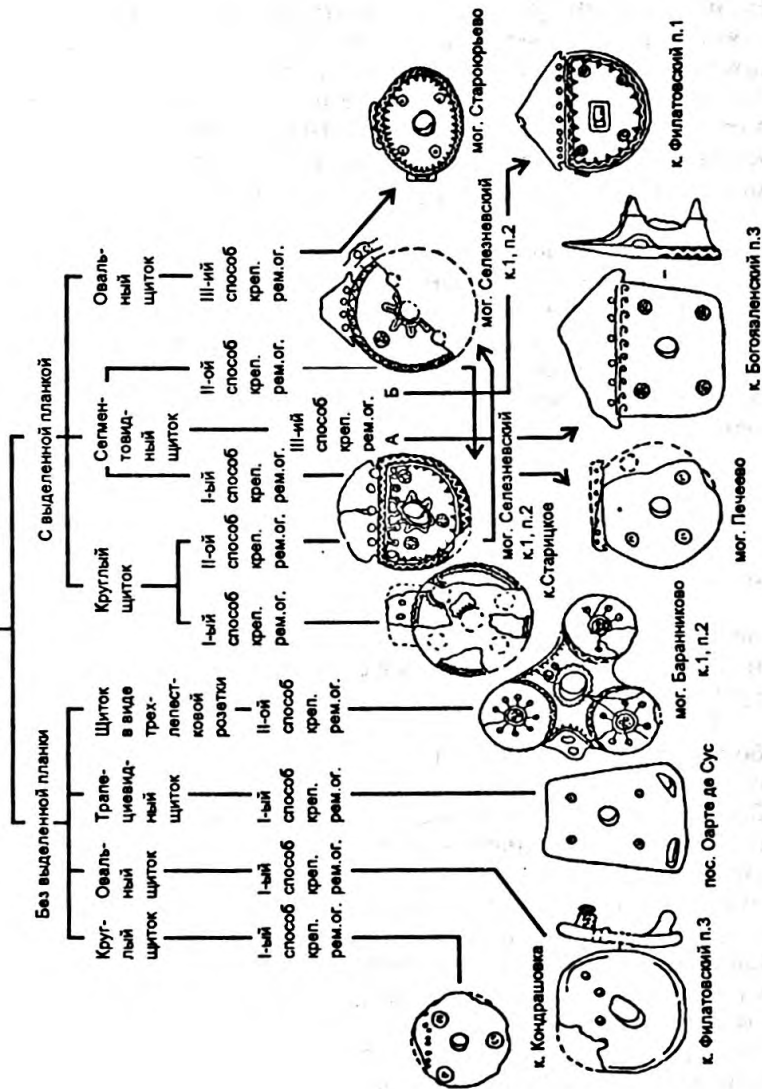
Без выделенной планки

С выделенной планкой

Круглый щиток

Овальный щиток

Трапециевидный щиток

Щиток в виде трехлепестковой розетки

Круглый щиток

Сегментовидный щиток

Овальный щиток

I-ый способ креп. рем.ог.

I-ый способ креп. рем.ог.

I-ый способ креп. рем.ог.

II-ой способ креп. рем.ог.

I-ый способ креп. рем.ог.

II-ой способ креп. рем.ог.

I-ый способ креп. рем.ог.

II-ой способ креп. рем.ог.

III-ий способ креп. рем.ог.

III-ий способ креп. рем.ог.

А

Б

к. Кондрашовка

к. Филатовский п.3

пос. Оарте де Сус

мог. Баранниково к.1, п.2

мог. Селезневский к.1, п.2

к.Старицкое

мог. Печеево

мог. Селезневский к.1, п.2

к. Богоявленский п.3

мог. Староюрьево

к. Филатовский п.1